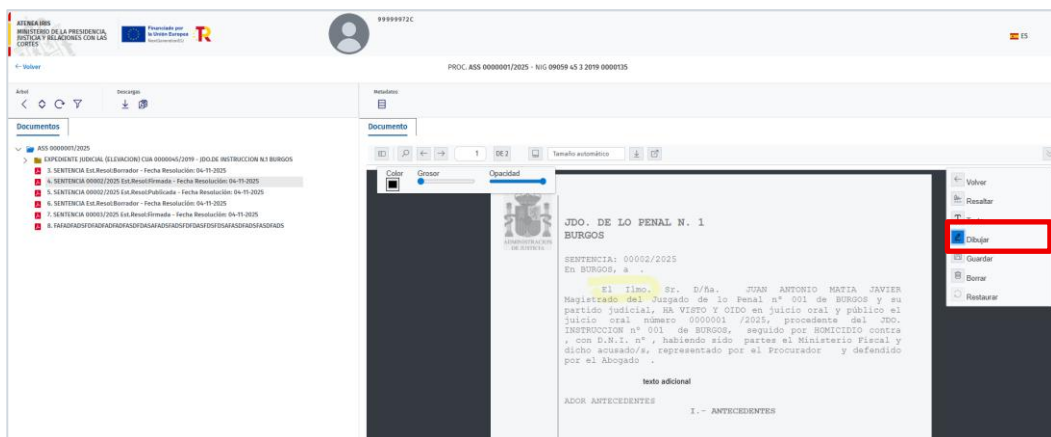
ATENEA HRS
MINISTERIO DE LA PRESIDENCIA, JUSTICIA Y RELACIONES CON LAS CORTES

Financiado por la Unión Europea NextGenerationEU

99999972C

ES

← Volver

PROC. ASS 0000001/2025 - NIG 09059 45 3 2019 0000135

Árbol

Descargas

Metadatos

Documentos

Documento

ASS 0000001/2025
EXPEDIENTE JUDICIAL (ELEVACION) CUA 0000045/2019 - JDO.DE INSTRUCCION N.1 BURGOS
3. SENTENCIA Est.Resol:Borrador - Fecha Resolución: 04-11-2025
4. SENTENCIA 00002/2025 Est.Resol:Firmada - Fecha Resolución: 04-11-2025
5. SENTENCIA 00002/2025 Est.Resol:Publicada - Fecha Resolución: 04-11-2025
6. SENTENCIA Est.Resol:Borrador - Fecha Resolución: 04-11-2025
7. SENTENCIA 00003/2025 Est.Resol:Firmada - Fecha Resolución: 04-11-2025
8. FAFADFADSFDFADFADFADFASDFDASAFADSFADSFDFDASFDSFDSAFASDFADSFASDFADS

1 DE 2 Tamaño automático

Color Grosor Opacidad

ADMINISTRACION DE JUSTICIA

JDO. DE LO PENAL N. 1
BURGOS

SENTENCIA: 00002/2025
En BURGOS, a .

El Ilmo. Sr. D/ña. JUAN ANTONIO MATIA JAVIER Magistrado del Juzgado de lo Penal nº 001 de BURGOS y su partido judicial, HA VISTO Y OIDO en juicio oral y público el juicio oral número 0000001 /2025, procedente del JDO. INSTRUCCION nº 001 de BURGOS, seguido por HOMICIDIO contra , con D.N.I. nº , habiendo sido partes el Ministerio Fiscal y dicho acusado/s, representado por el Procurador y defendido por el Abogado .

texto adicional

ADOR ANTECEDENTES

I.- ANTECEDENTES

Volver
Resaltar
Dibujar
Guardar
Borrar
Restaurar